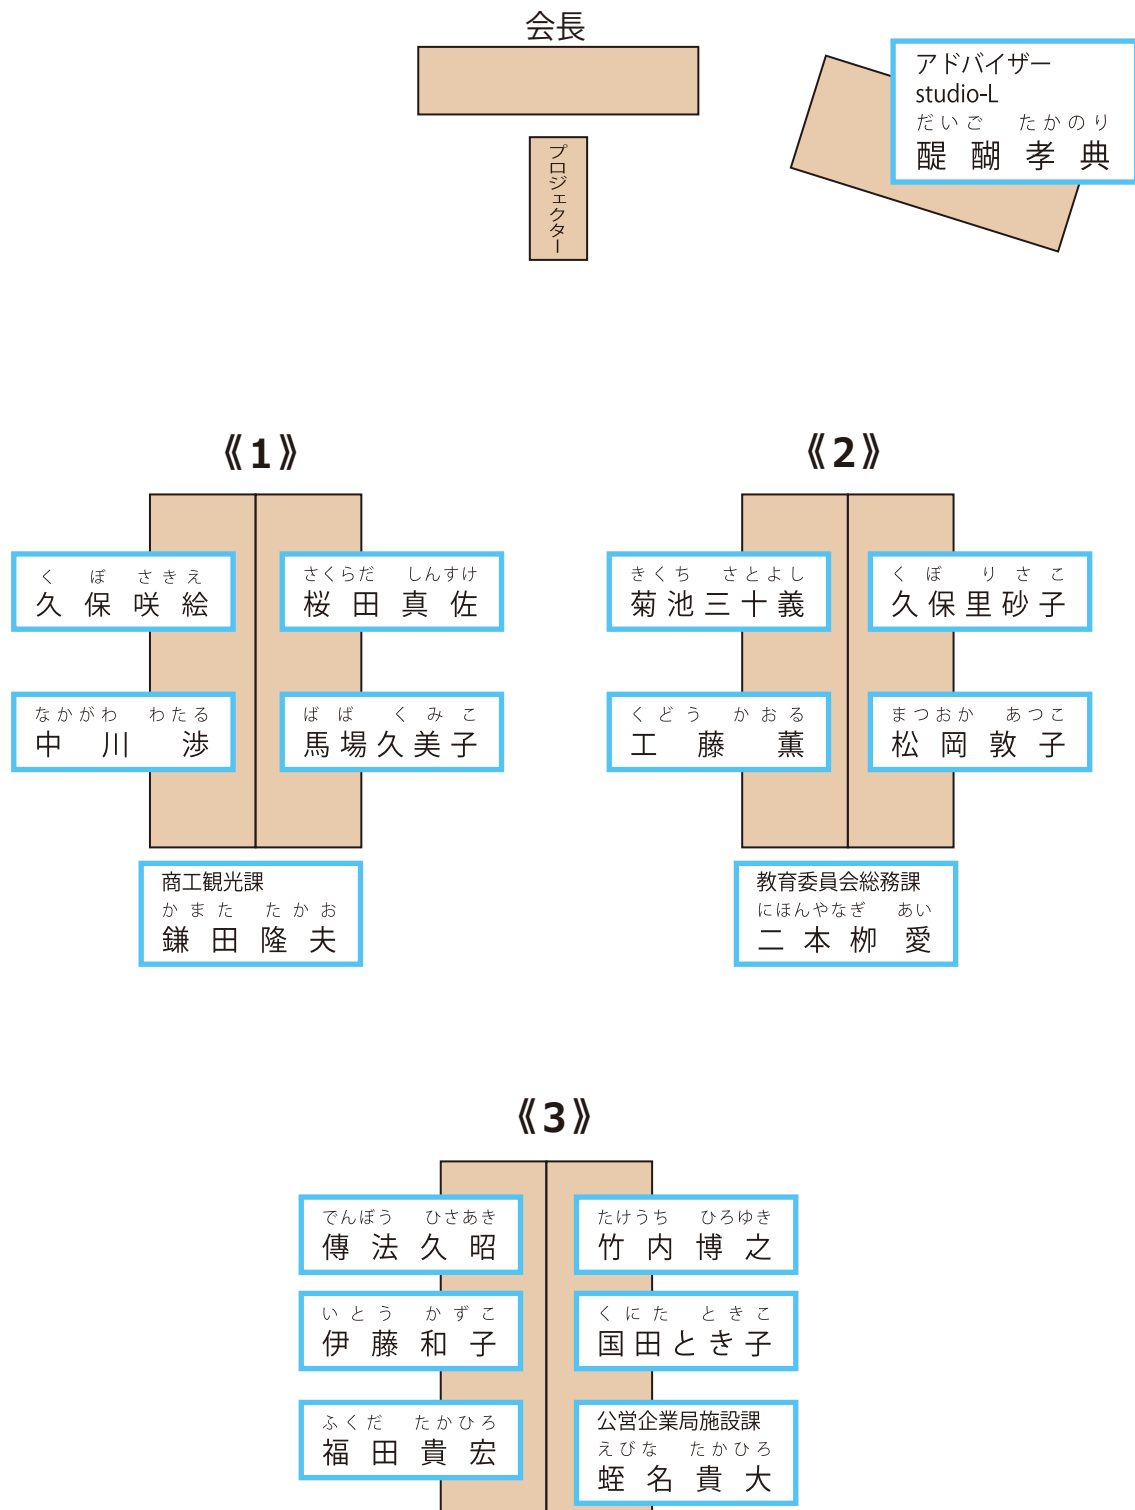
会長

プロジェクター

アドバイザー
studio-L
だいご たかのり
醍醐 孝典

《1》

くぼ さきえ
久保 咲絵

さくらだ しんすけ
桜田 真佐

なかがわ わたる
中川 渉

ばば くみこ
馬場久美子

商工観光課
かまた たかお
鎌田 隆夫

《2》

きくち さとよし
菊池三十義

くぼ りさこ
久保里砂子

くどう かおる
工藤 薫

まつおか あつこ
松岡 敦子

教育委員会総務課
にほんやなぎ あい
二本柳 愛

《3》

でんぼう ひさあき
傳法 久昭

たけうち ひろゆき
竹内 博之

いとう かずこ
伊藤 和子

くにた ときこ
国田とき子

ふくだ たかひろ
福田 貴宏

公営企業局施設課
えびな たかひろ
蛯名 貴大